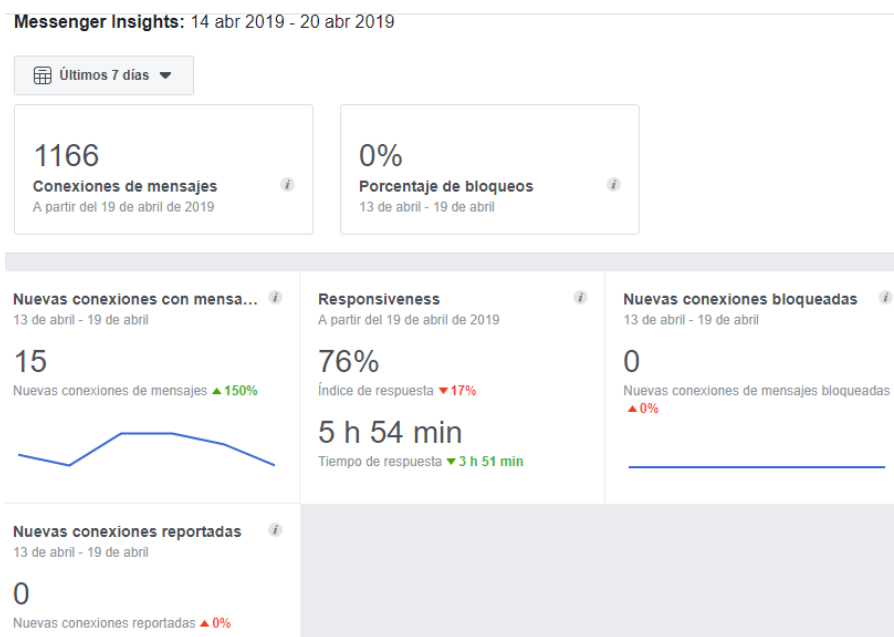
**Messenger Insights:** 14 abr 2019 - 20 abr 2019

Últimos 7 días

1166
Conexiones de mensajes
A partir del 19 de abril de 2019

0%
Porcentaje de bloqueos
13 de abril - 19 de abril

Nuevas conexiones con mensa...
13 de abril - 19 de abril
15
Nuevas conexiones de mensajes ▲150%

Responsiveness
A partir del 19 de abril de 2019
76%
Índice de respuesta ▼17%
5 h 54 min
Tiempo de respuesta ▼3 h 51 min

Nuevas conexiones bloqueadas
13 de abril - 19 de abril
0
Nuevas conexiones de mensajes bloqueadas
▲0%

Nuevas conexiones reportadas
13 de abril - 19 de abril
0
Nuevas conexiones reportadas ▲0%